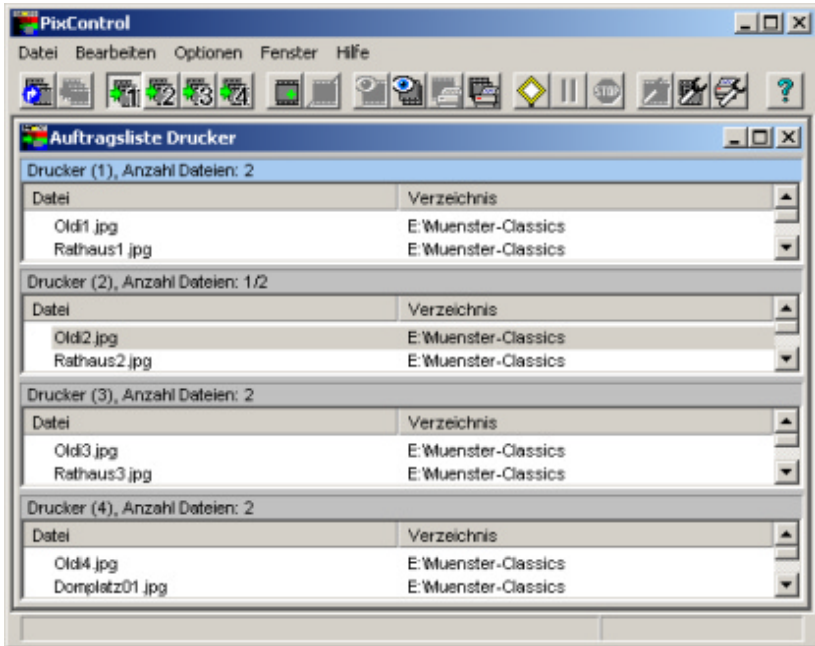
PixControl

Datei Bearbeiten Optionen Fenster Hilfe

1 2 3 4

STOP

?

Auftragsliste Drucker

Drucker (1), Anzahl Dateien: 2

| Datei | Verzeichnis |
|---|---|
| Oldi1.jpg | E:\Muenster-Classics |
| Rathaus1.jpg | E:\Muenster-Classics |

Drucker (2), Anzahl Dateien: 1/2

| Datei | Verzeichnis |
|---|---|
| Oldi2.jpg | E:\Muenster-Classics |
| Rathaus2.jpg | E:\Muenster-Classics |

Drucker (3), Anzahl Dateien: 2

| Datei | Verzeichnis |
|---|---|
| Oldi3.jpg | E:\Muenster-Classics |
| Rathaus3.jpg | E:\Muenster-Classics |

Drucker (4), Anzahl Dateien: 2

| Datei | Verzeichnis |
|---|---|
| Oldi4.jpg | E:\Muenster-Classics |
| Domplatz01.jpg | E:\Muenster-Classics |